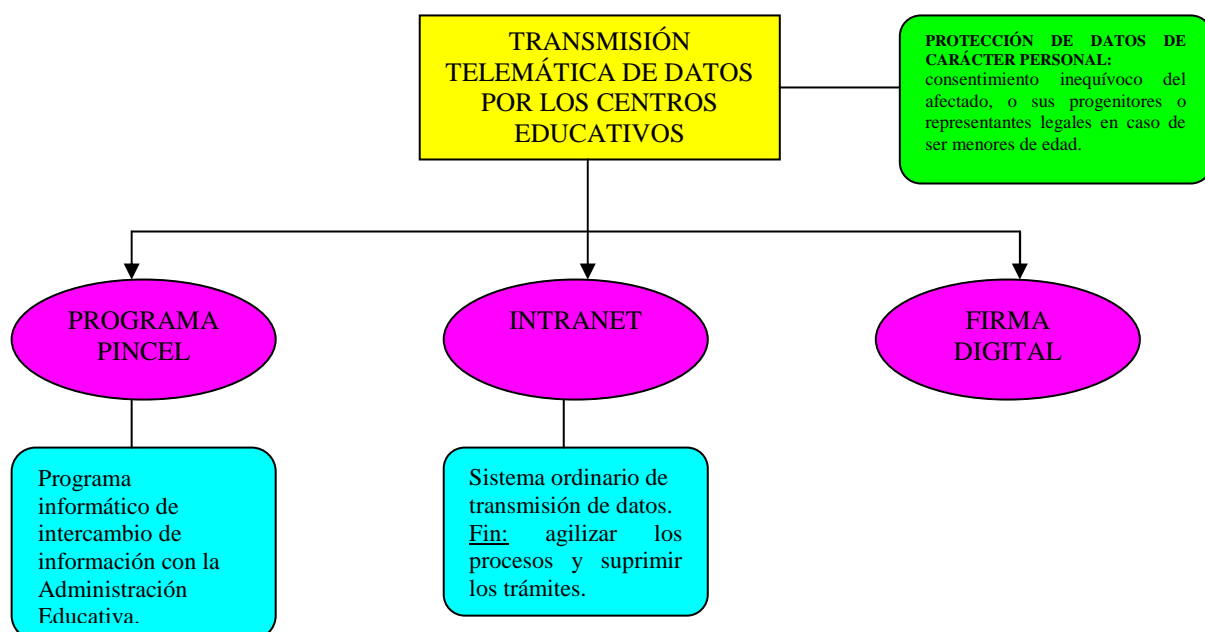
TRANSMISIÓN TELEMÁTICA DE DATOS POR LOS CENTROS EDUCATIVOS

PROTECCIÓN DE DATOS DE CARÁCTER PERSONAL: consentimiento inequívoco del afectado, o sus progenitores o representantes legales en caso de ser menores de edad.

PROGRAMA PINCEL

INTRANET

FIRMA DIGITAL

Programa informático de intercambio de información con la Administración Educativa.

Sistema ordinario de transmisión de datos. Fin: agilizar los procesos y suprimir los trámites.